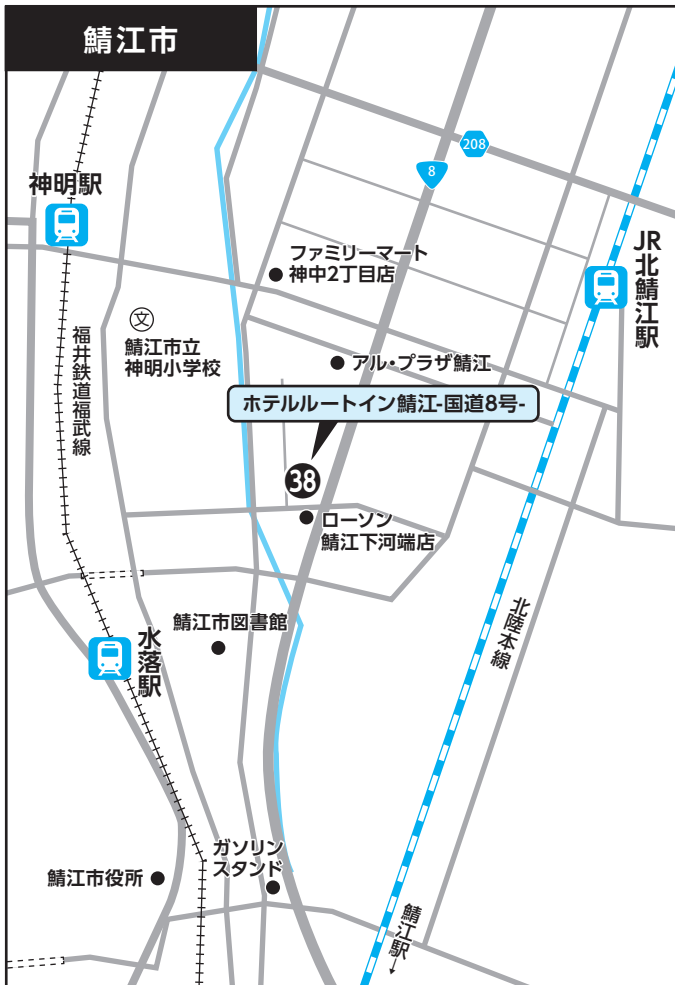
鯖江市

208

8

神明駅

JR北鯖江駅

ファミリーマート 神中2丁目店

文

鯖江市立 神明小学校

アル・プラザ鯖江

福井鉄道福武線

ホテルルートイン鯖江-国道8号-

38

ローソン 鯖江下河端店

北陸本線

鯖江市図書館

水落駅

ガソリン スタンド

鯖江市役所

鯖江駅↓